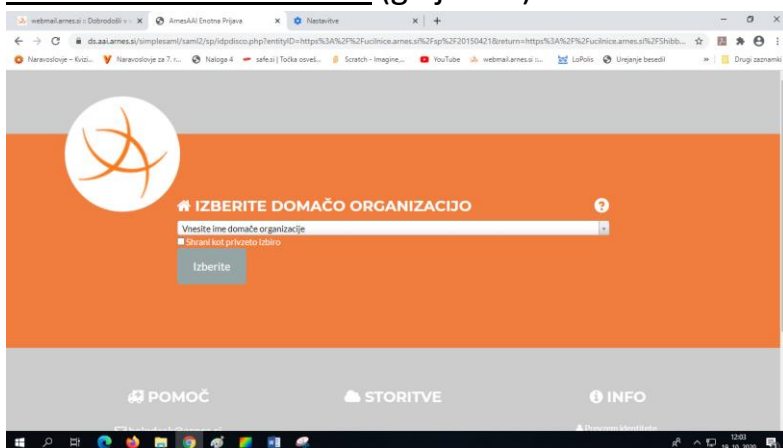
webmail.arnes.si :: Dobrodošli v ×
ArnesAAI Enotna Prijava ×
Nastavitve ×
+

ds.aai.arnes.si/simplesaml/saml2/sp/idpdisco.php?entityID=https%3A%2F%2Fucilnice.arnes.si%2Fsp%2F20150421&return=https%3A%2F%2Fucilnice.arnes.si%2FShibb...

Naravoslovje – Kvizi... Naravoslovje za 7. r... Naloga 4 safe.si | Točka osveš... Scratch - Imagine,... YouTube webmail.arnes.si :... LoPolis Urejanje besedil » Drugi zaznamki

IZBERITE DOMAČO ORGANIZACIJO

Vnesite ime domače organizacije

Shrani kot privzeto izbiro

Izberite

POMOČ

STORITVE

INFO

12:03
19. 10. 2020